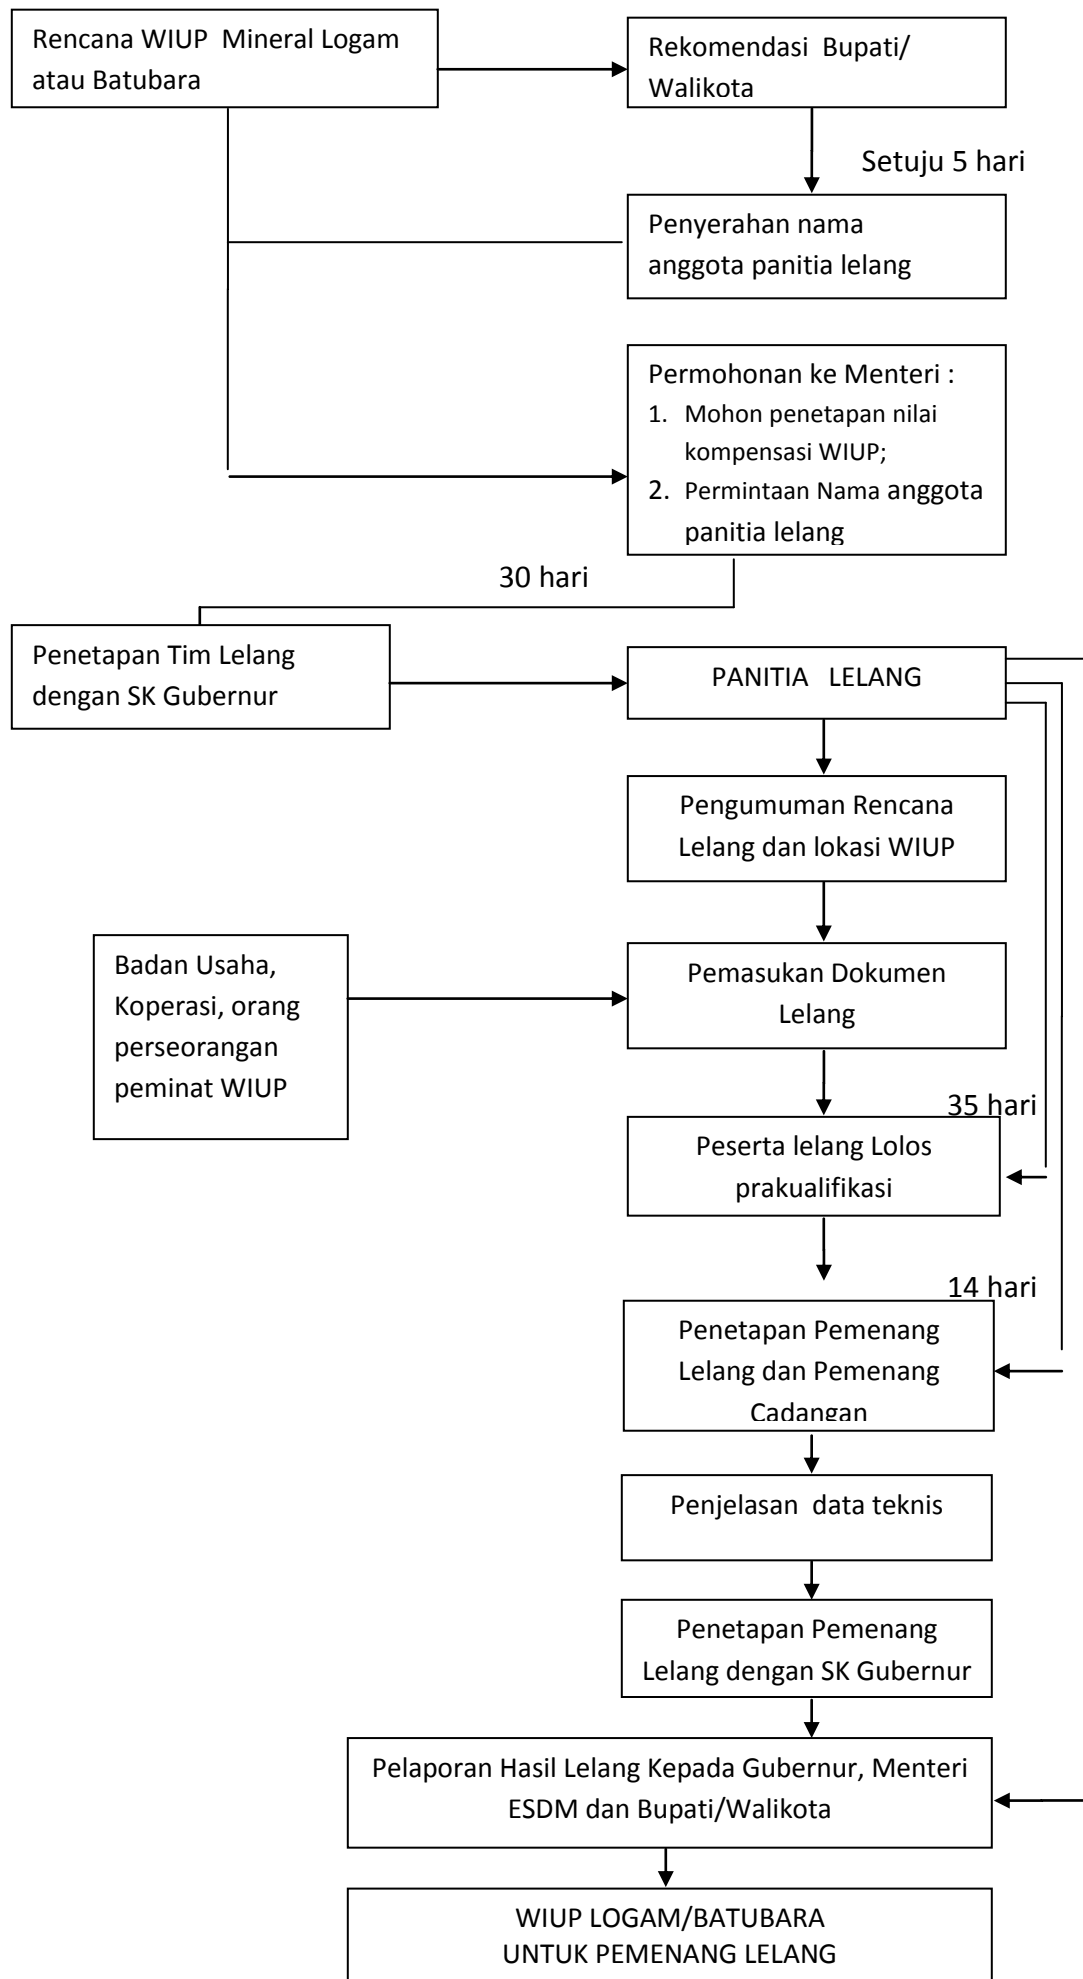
Rencana WIUP Mineral Logam atau Batubara

Rekomendasi Bupati/ Walikota

Setuju 5 hari

Penyerahan nama anggota panitia lelang

Permohonan ke Menteri :
1. Mohon penetapan nilai kompensasi WIUP;
2. Permintaan Nama anggota panitia lelang

30 hari

Penetapan Tim Lelang dengan SK Gubernur

PANITIA LELANG

Pengumuman Rencana Lelang dan lokasi WIUP

Badan Usaha, Koperasi, orang perseorangan peminat WIUP

Pemasukan Dokumen Lelang

35 hari

Peserta lelang Lolos prakualifikasi

14 hari

Penetapan Pemenang Lelang dan Pemenang Cadangan

Penjelasan data teknis

Penetapan Pemenang Lelang dengan SK Gubernur

Pelaporan Hasil Lelang Kepada Gubernur, Menteri ESDM dan Bupati/Walikota

WIUP LOGAM/BATUBARA UNTUK PEMENANG LELANG